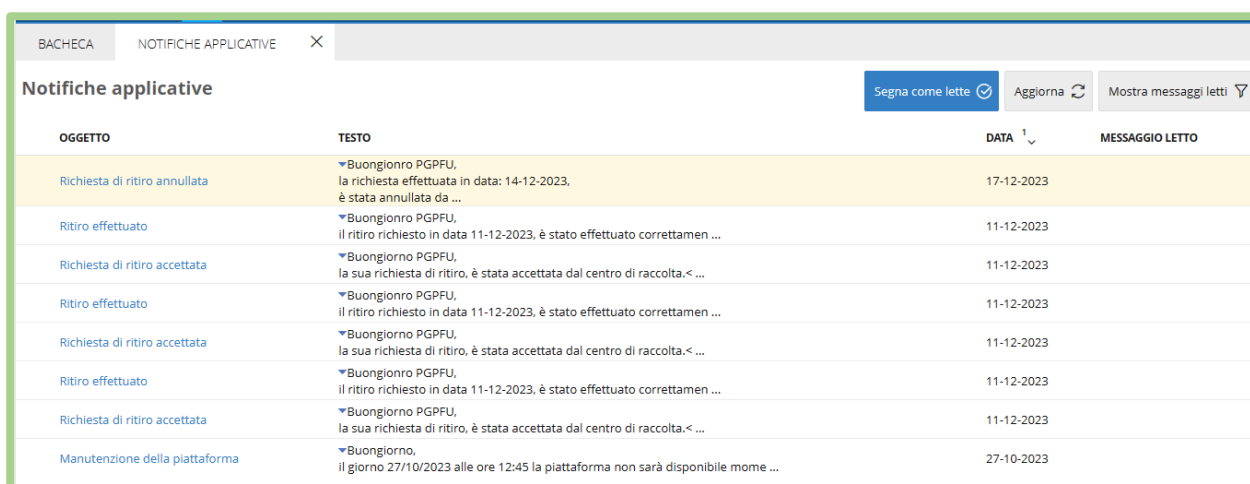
BACHECA NOTIFICHE APPLICATIVE ×

Notifiche applicative

Segna come lette Aggiorna Mostra messaggi letti

| OGGETTO | TESTO | DATA $^1$ | MESSAGGIO LETTO |
|---|---|---|---|
| Richiesta di ritiro annullata | Buongionro PGPFU, la richiesta effettuata in data: 14-12-2023, è stata annullata da ... | 17-12-2023 | |
| Ritiro effettuato | Buongionro PGPFU, il ritiro richiesto in data 11-12-2023, è stato effettuato correttamen ... | 11-12-2023 | |
| Richiesta di ritiro accettata | Buongionro PGPFU, la sua richiesta di ritiro, è stata accettata dal centro di raccolta.< ... | 11-12-2023 | |
| Ritiro effettuato | Buongionro PGPFU, il ritiro richiesto in data 11-12-2023, è stato effettuato correttamen ... | 11-12-2023 | |
| Richiesta di ritiro accettata | Buongionro PGPFU, la sua richiesta di ritiro, è stata accettata dal centro di raccolta.< ... | 11-12-2023 | |
| Ritiro effettuato | Buongionro PGPFU, il ritiro richiesto in data 11-12-2023, è stato effettuato correttamen ... | 11-12-2023 | |
| Richiesta di ritiro accettata | Buongionro PGPFU, la sua richiesta di ritiro, è stata accettata dal centro di raccolta.< ... | 11-12-2023 | |
| Manutenzione della piattaforma | Buongiorno, il giorno 27/10/2023 alle ore 12:45 la piattaforma non sarà disponibile mome ... | 27-10-2023 | |